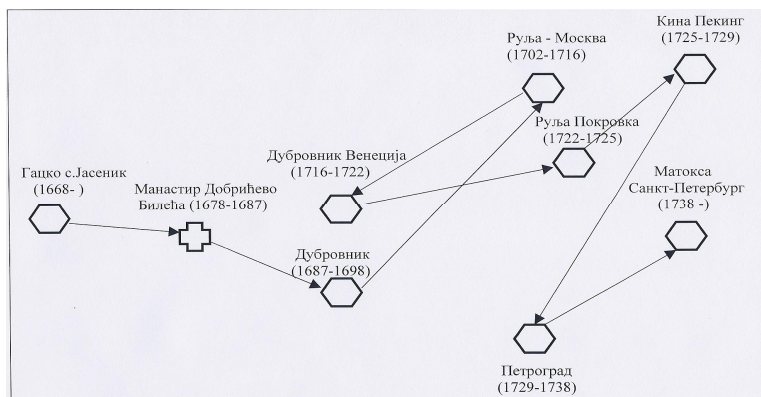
Гацко с.Јасеник
(1668- )

Манастир Добрићево
Билећа (1678-1687)

Дубровник
(1687-1698)

Дубровник Венеција
(1716-1722)

Руља - Москва
(1702-1716)

Руља Покровка
(1722-1725)

Кина Пекинг
(1725-1729)

Матокса
Санкт-Петербург
(1738 -)

Петроград
(1729-1738)